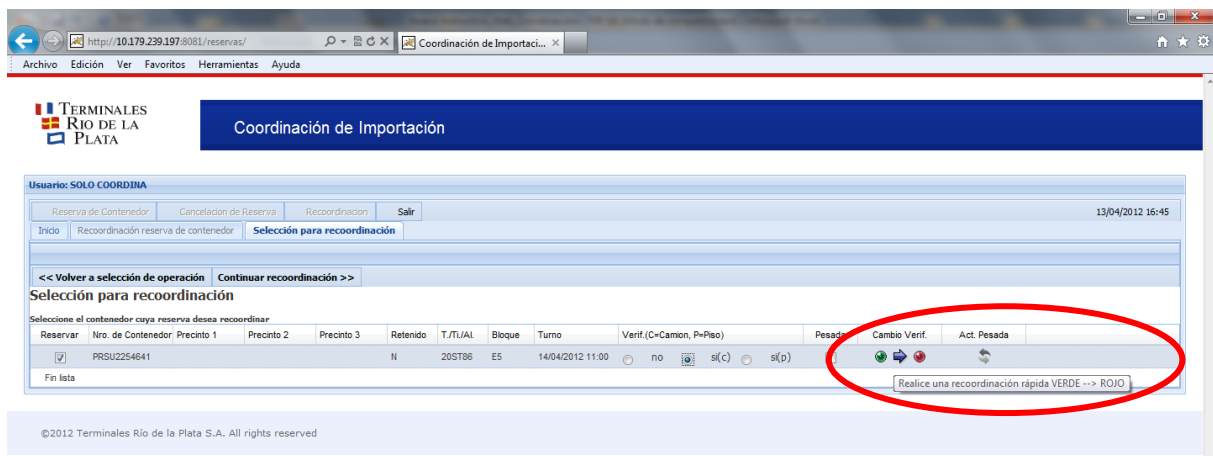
http://10.179.239.197:8081/reservas/
Coordinación de Importaci... ×
Archivo Edición Ver Favoritos Herramientas Ayuda

TERMINALES RIO DE LA PLATA

Coordinación de Importación

Usuario: SOLO COORDINA

Reserva de Contenedor | Cancelacion de Reserva | Recoordinacion | Salir

13/04/2012 16:45

Inicio | Recoordinación reserva de contenedor | Selección para recoordinación

<< Volver a selección de operación | Continuar recoordinación >>

Selección para recoordinación

Seleccione el contenedor cuya reserva desea recoordinar

| Reservar | Nro. de Contenedor | Precinto 1 | Precinto 2 | Precinto 3 | Retenido | T./Ti./Al. | Bloque | Turno | Verif.(C=Camion, P=Piso) | Pesada | Cambio Verif. | Act. Pesada |
|---|---|---|---|---|---|---|---|---|---|---|---|---|
| ☑ | PRSU2254641 | | | | N | 20ST86 | E5 | 14/04/2012 11:00 | no si(c) si(p) | | | |

Fin lista

Realice una recoordinación rápida VERDE --> ROJO

©2012 Terminales Río de la Plata S.A. All rights reserved